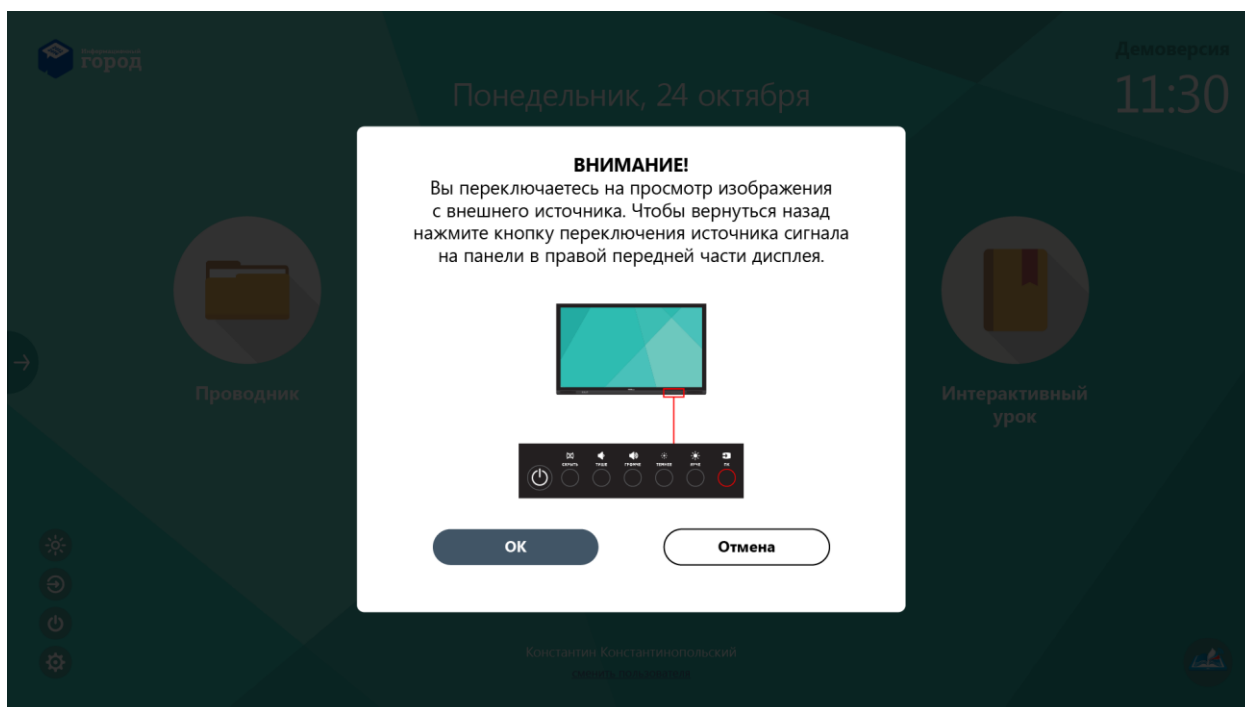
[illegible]
город

Понедельник, 24 октября

Демоверсия
11:30

ВНИМАНИЕ!
Вы переключаетесь на просмотр изображения с внешнего источника. Чтобы вернуться назад нажмите кнопку переключения источника сигнала на панели в правой передней части дисплея.

СКРЫТЬ ТИШЕ ГРОМЧЕ ТЕМНЕЕ ЯРЧЕ ПК

ОК

Отмена

Проводник

Интерактивный урок

Константин Константинопольский
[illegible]